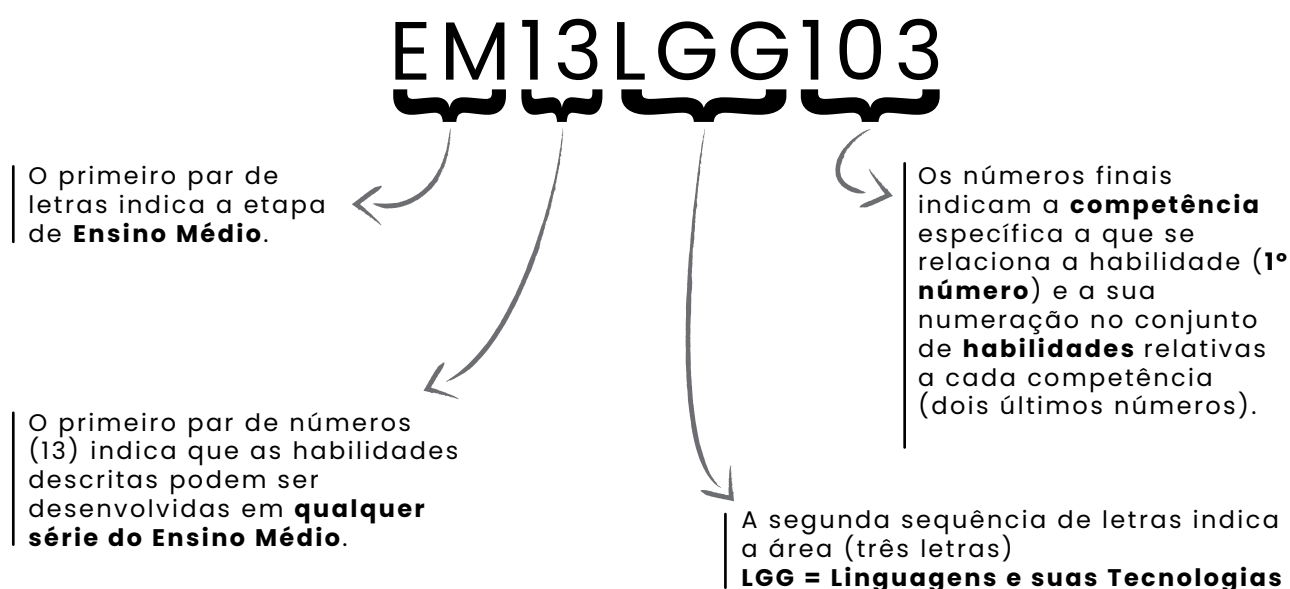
EM13LGG103

O primeiro par de letras indica a etapa de **Ensino Médio**.

Os números finais indicam a **competência** específica a que se relaciona a habilidade (**1º número**) e a sua numeração no conjunto de **habilidades** relativas a cada competência (dois últimos números).

O primeiro par de números (13) indica que as habilidades descritas podem ser desenvolvidas em **qualquer série do Ensino Médio**.

A segunda sequência de letras indica a área (três letras)
**LGG = Linguagens e suas Tecnologias**